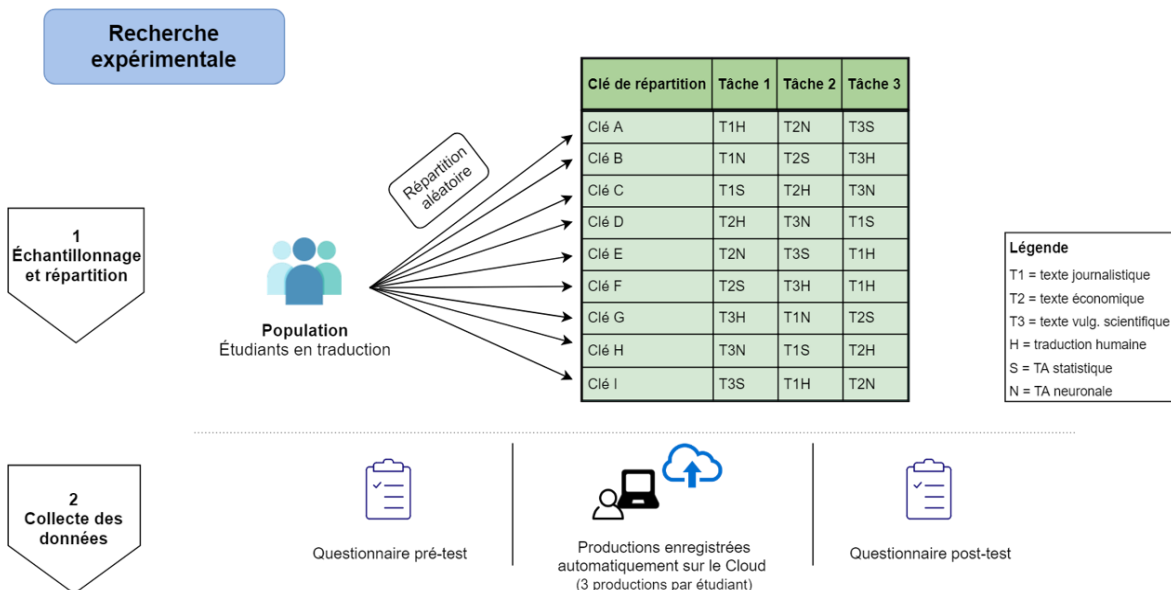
Recherche expérimentale

1
Échantillonnage et répartition

Population
Étudiants en traduction

Répartition aléatoire

| Clé de répartition | Tâche 1 | Tâche 2 | Tâche 3 |
|---|---|---|---|
| Clé A | T1H | T2N | T3S |
| Clé B | T1N | T2S | T3H |
| Clé C | T1S | T2H | T3N |
| Clé D | T2H | T3N | T1S |
| Clé E | T2N | T3S | T1H |
| Clé F | T2S | T3H | T1H |
| Clé G | T3H | T1N | T2S |
| Clé H | T3N | T1S | T2H |
| Clé I | T3S | T1H | T2N |

Légende
T1 = texte journalistique
T2 = texte économique
T3 = texte vulg. scientifique
H = traduction humaine
S = TA statistique
N = TA neuronale

2
Collecte des données

Questionnaire pré-test

Productions enregistrées automatiquement sur le Cloud
(3 productions par étudiant)

Questionnaire post-test